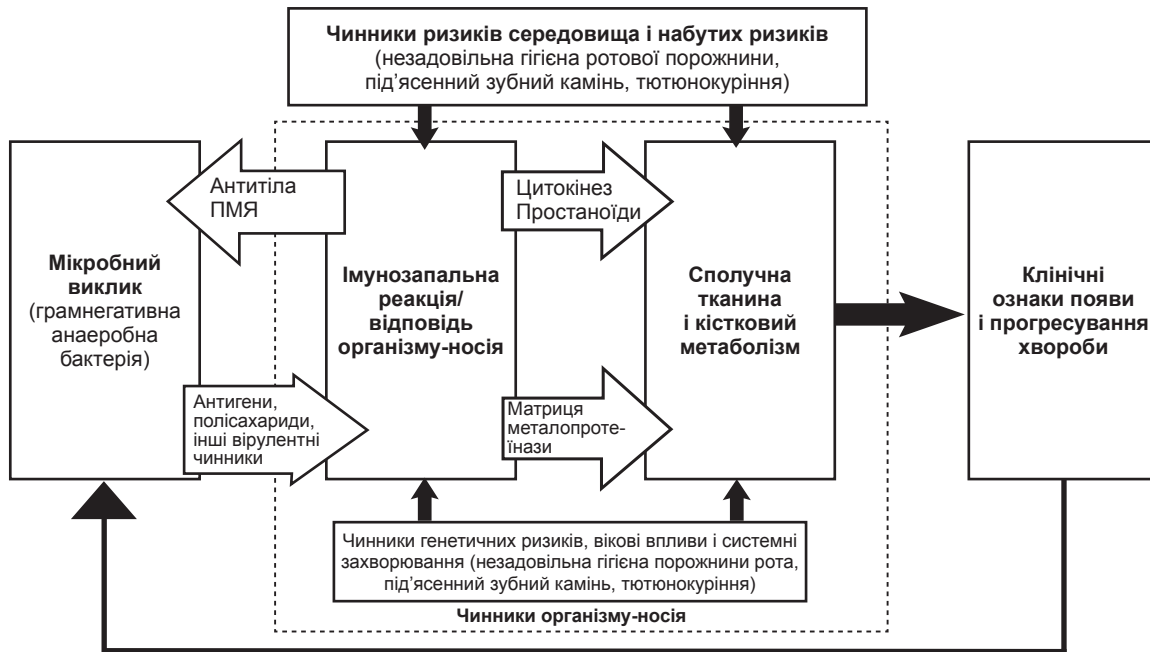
**Чинники ризиків середовища і набутих ризиків**
(незадовільна гігієна ротової порожнини, під'ясенний зубний камінь, тютюнокуріння)

Антитіла ПМЯ

Цитокінез Простаноїди

**Мікробний виклик**
(грамнегативна анаеробна бактерія)

**Імунозапальна реакція/ відповідь організму-носія**

**Сполучна тканина і кістковий метаболізм**

**Клінічні ознаки появи і прогресування хвороби**

Антигени, полісахариди, інші вірулентні чинники

Матриця металопротеїнази

Чинники генетичних ризиків, вікові впливи і системні захворювання (незадовільна гігієна порожнини рота, під'ясенний зубний камінь, тютюнокуріння)

**Чинники організму-носія**